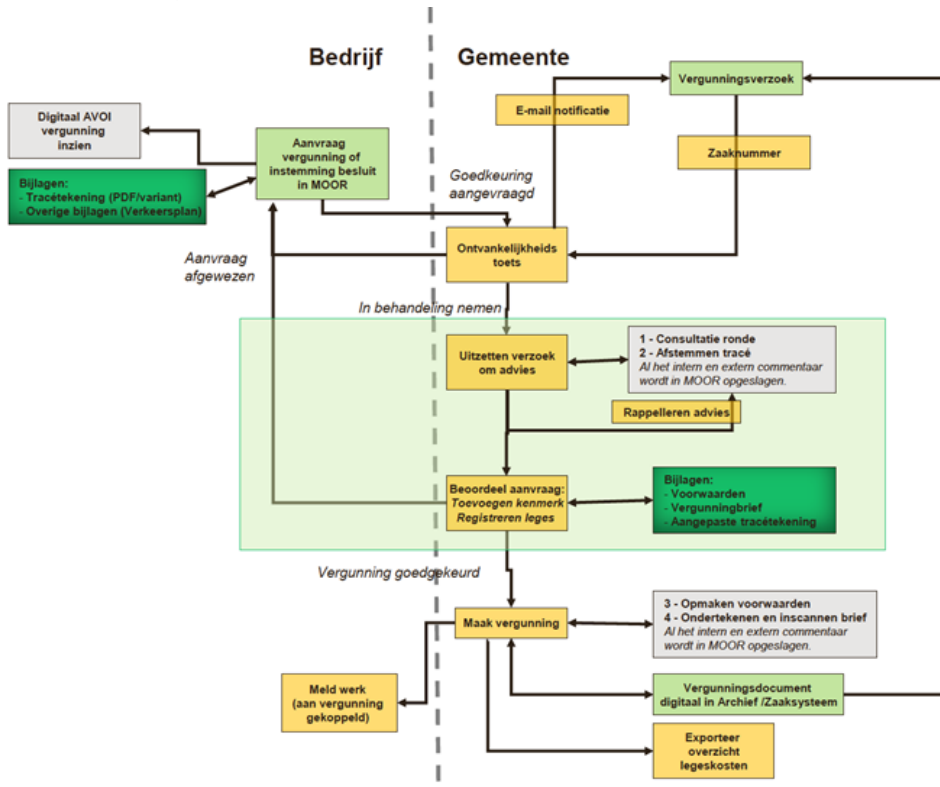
Bedrijf

Gemeente

Digitaal AVOI vergunning inzien

Aanvraag vergunning of instemming besluit in MOOR

Bijlagen:
- Tracétekening (PDF/variant)
- Overige bijlagen (Verkeersplan)

E-mail notificatie

Vergunningsverzoek

Zaaknummer

Goedkeuring aangevraagd

Aanvraag afgewezen

Ontvankelijkheids toets

In behandeling nemen

Uitzetten verzoek om advies

1 - Consultatie ronde
2 - Afstemmen tracé
Al het intern en extern commentaar wordt in MOOR opgeslagen.

Rappelleren advies

Beoordeel aanvraag:
Toevoegen kenmerk
Registreren leges

Bijlagen:
- Voorwaarden
- Vergunningbrief
- Aangepaste tracétekening

Vergunning goedgekeurd

Maak vergunning

3 - Opmaken voorwaarden
4 - Ondertekenen en inscannen brief
Al het intern en extern commentaar wordt in MOOR opgeslagen.

Meld werk (aan vergunning gekoppeld)

Vergunningsdocument digitaal in Archief /Zaaksysteem

Exporteer overzicht legeskosten